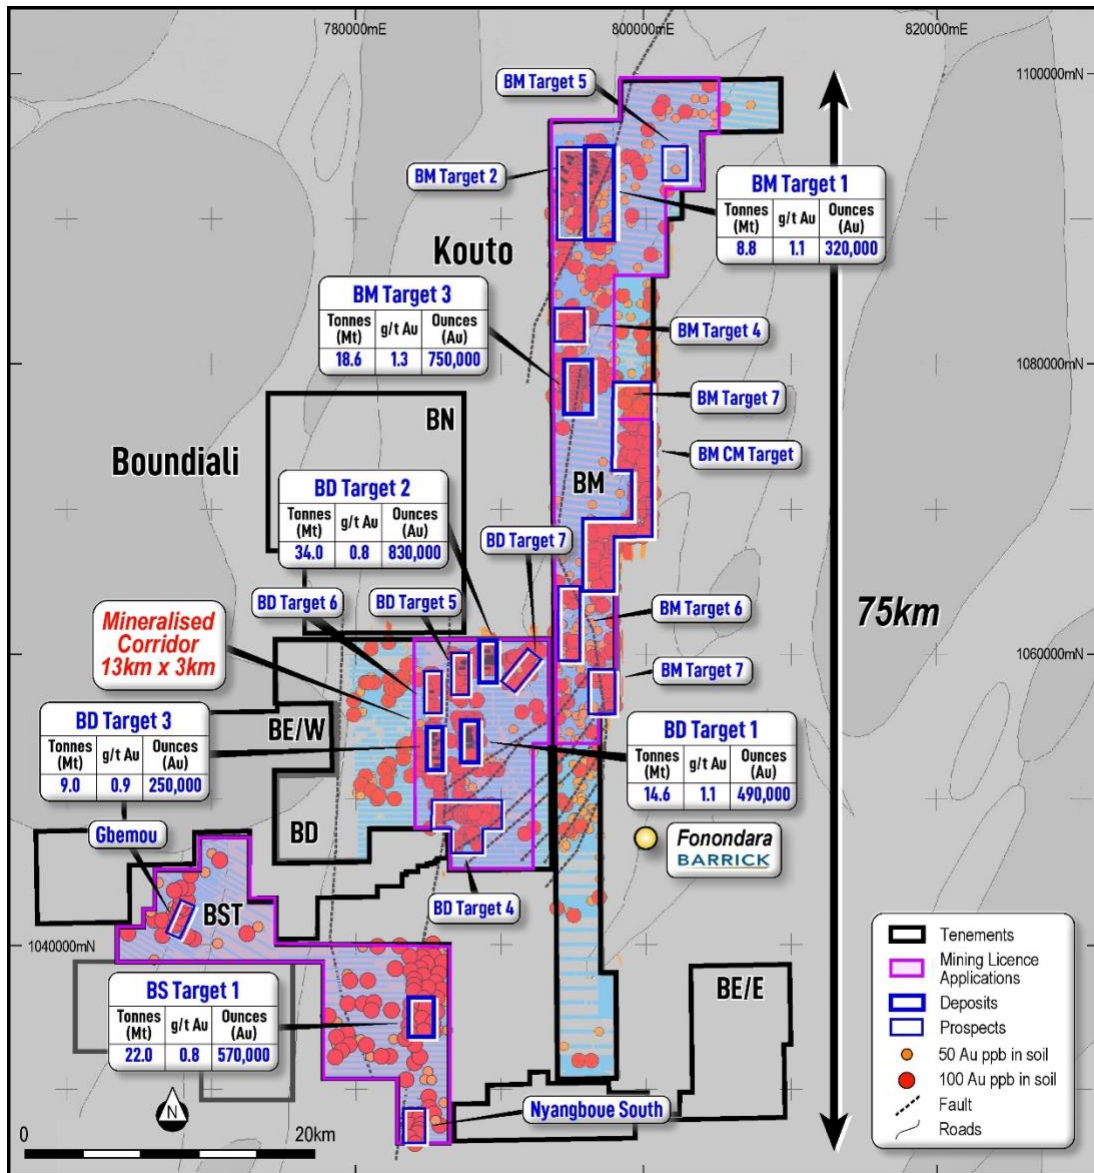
780000mE
800000mE
820000mE
1100000mN
1080000mN
1060000mN
1040000mN

BM Target 5

BM Target 2

BM Target 1
| Tonnes (Mt) | g/t Au | Ounces (Au) |
|---|---|---|
| 8.8 | 1.1 | 320,000 |

Kouto

BM Target 3
| Tonnes (Mt) | g/t Au | Ounces (Au) |
|---|---|---|
| 18.6 | 1.3 | 750,000 |

BM Target 4

BM Target 7

BN

BM CM Target

Boundiali

BD Target 2
| Tonnes (Mt) | g/t Au | Ounces (Au) |
|---|---|---|
| 34.0 | 0.8 | 830,000 |

BM

BD Target 7

BD Target 6

BD Target 5

BM Target 6

75km

Mineralised Corridor 13km x 3km

BM Target 7

BD Target 3
| Tonnes (Mt) | g/t Au | Ounces (Au) |
|---|---|---|
| 9.0 | 0.9 | 250,000 |

BE/W

BD Target 1
| Tonnes (Mt) | g/t Au | Ounces (Au) |
|---|---|---|
| 14.6 | 1.1 | 490,000 |

BD

Gbemou

Fonondara
BARRICK

BST

BD Target 4

BS Target 1
| Tonnes (Mt) | g/t Au | Ounces (Au) |
|---|---|---|
| 22.0 | 0.8 | 570,000 |

BE/E

Tenements
Mining Licence Applications
Deposits
Prospects
50 Au ppb in soil
100 Au ppb in soil
Fault
Roads

N
0
20km

Nyangboue South